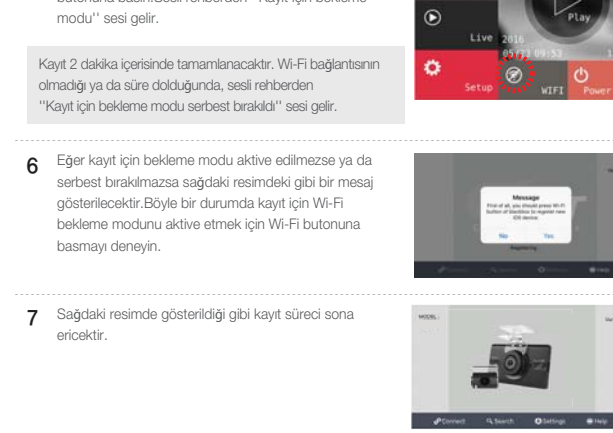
modu'' sesi gelir.

Kayıt 2 dakika içerisinde tamamlanacaktır. Wi-Fi bağlantısının olmadığı ya da süre dolduğunda, sesli rehberden ''Kayıt için bekleme modu serbest bırakıldı'' sesi gelir.

Play
Live
2016
Setup
WIFI
Power

6 Eğer kayıt için bekleme modu aktive edilmezse ya da serbest bırakılmazsa sağdaki resimdeki gibi bir mesaj gösterilecektir.Böyle bir durumda kayıt için Wi-Fi bekleme modunu aktive etmek için Wi-Fi butonuna basmayı deneyin.

Message
First of all, you should press Wi-Fi button of blackbox to register new iOS device.
No
Yes
Registering

7 Sağdaki resimde gösterildiği gibi kayıt süreci sona ericektir.

MODEL :
Connect
Search
Settings
Help